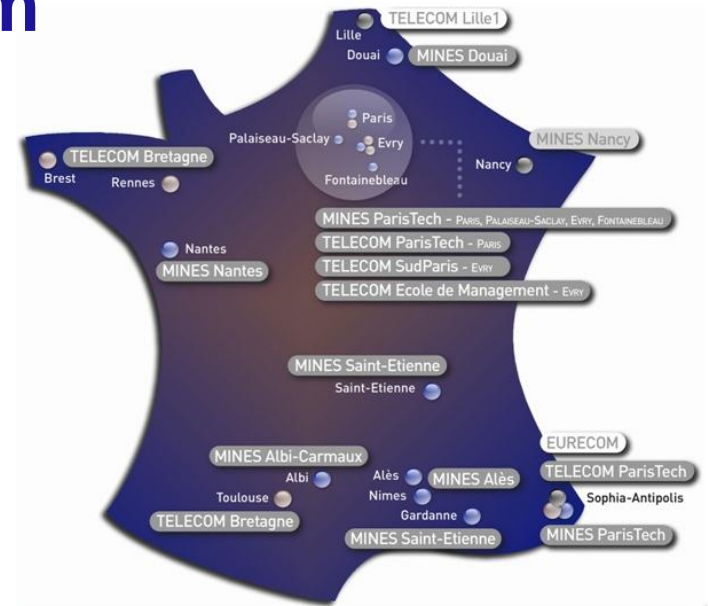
n

TELECOM Lille1
Lille
Douai
MINES Douai
Paris
Palaiseau-Saclay
Evry
Fontainebleau
MINES Nancy
Nancy
TELECOM Bretagne
Brest
Rennes
MINES ParisTech - PARIS, PALAISEAU-SACLAY, EVRY, FONTAINEBLEAU
TELECOM ParisTech - PARIS
TELECOM SudParis - EVRY
TELECOM Ecole de Management - EVRY
Nantes
MINES Nantes
MINES Saint-Etienne
Saint-Etienne
EURECOM
TELECOM ParisTech
Sophia-Antipolis
MINES ParisTech
MINES Albi-Carmaux
Albi
Toulouse
TELECOM Bretagne
Alès
MINES Alès
Nimes
Gardanne
MINES Saint-Etienne